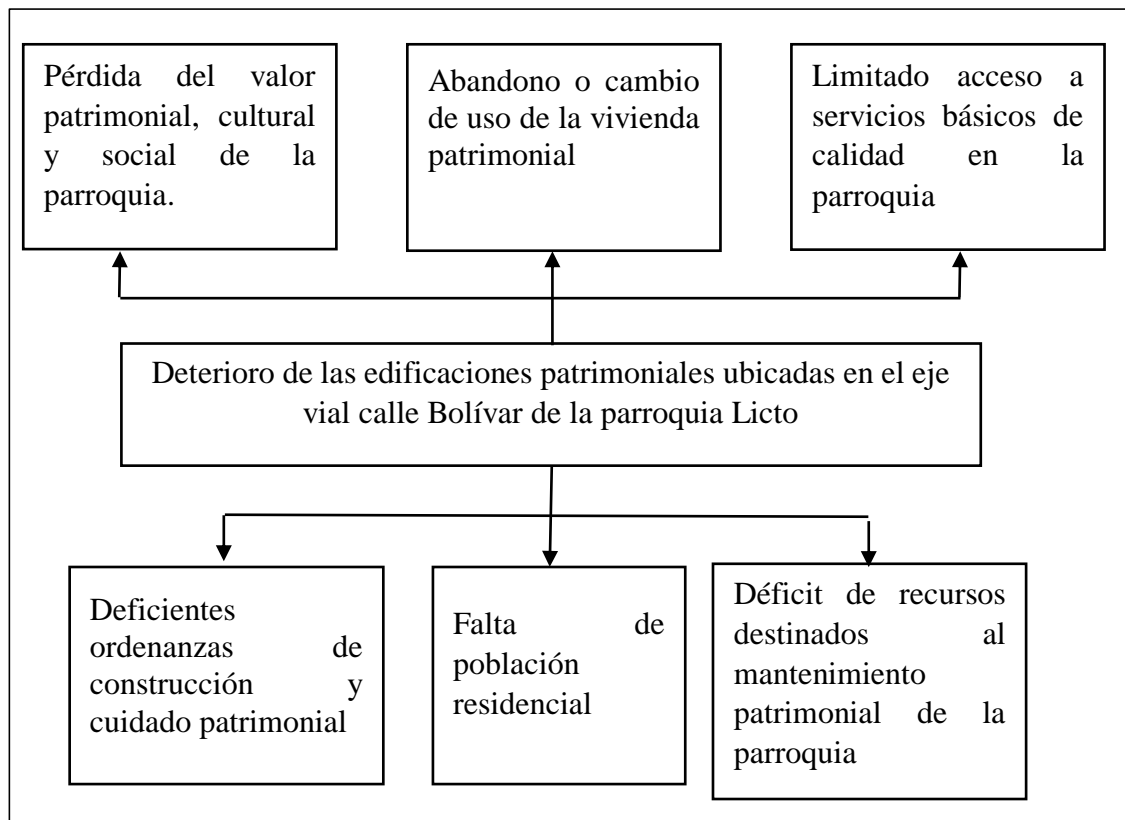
Pérdida del valor patrimonial, cultural y social de la parroquia.

Abandono o cambio de uso de la vivienda patrimonial

Limitado acceso a servicios básicos de calidad en la parroquia

Deterioro de las edificaciones patrimoniales ubicadas en el eje vial calle Bolívar de la parroquia Licto

Deficientes ordenanzas de construcción y cuidado patrimonial

Falta de población residencial

Déficit de recursos destinados al mantenimiento patrimonial de la parroquia